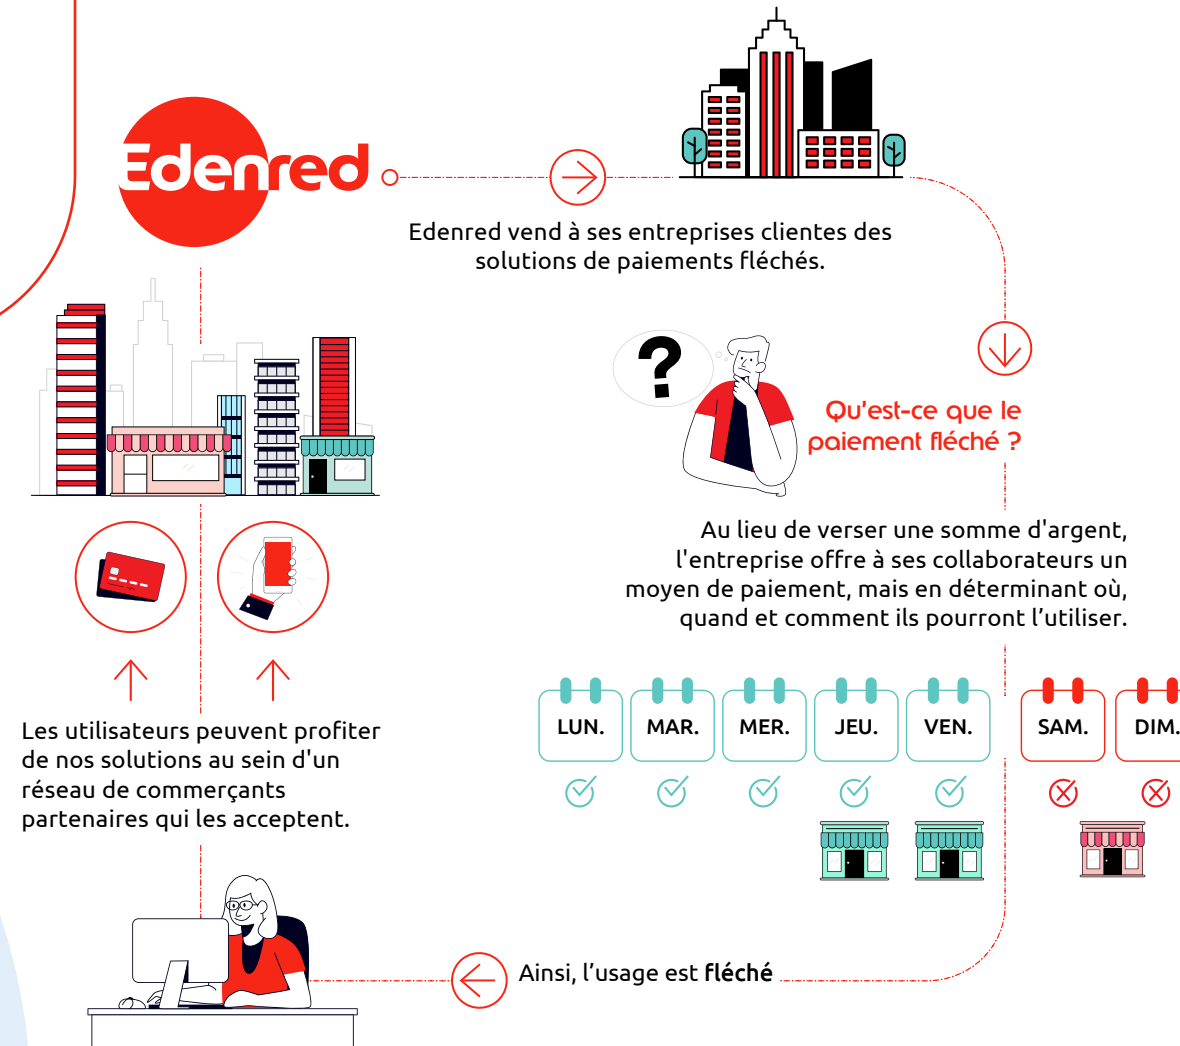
Edenred

Edenred vend à ses entreprises clientes des solutions de paiements fléchés.

?

Qu'est-ce que le paiement fléché ?

Au lieu de verser une somme d'argent, l'entreprise offre à ses collaborateurs un moyen de paiement, mais en déterminant où, quand et comment ils pourront l'utiliser.

LUN.
MAR.
MER.
JEU.
VEN.
SAM.
DIM.

Les utilisateurs peuvent profiter de nos solutions au sein d'un réseau de commerçants partenaires qui les acceptent.

Ainsi, l'usage est **fléché**